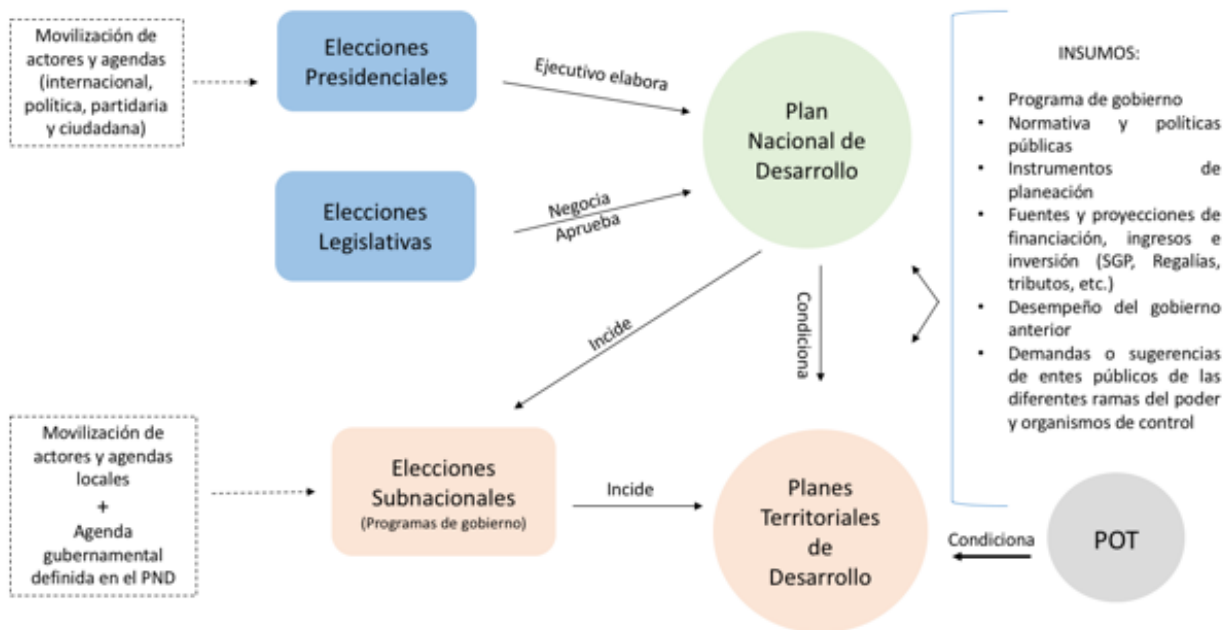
Movilización de actores y agendas (internacional, política, partidaria y ciudadana)

Elecciones Presidenciales

Ejecutivo elabora

Plan Nacional de Desarrollo

Elecciones Legislativas

Negocia

Aprueba

INSUMOS:

- Programa de gobierno
- Normativa y políticas públicas
- Instrumentos de planeación
- Fuentes y proyecciones de financiación, ingresos e inversión (SGP, Regalías, tributos, etc.)
- Desempeño del gobierno anterior
- Demandas o sugerencias de entes públicos de las diferentes ramas del poder y organismos de control

Incide

Condiciona

Movilización de actores y agendas locales
+
Agenda gubernamental definida en el PND

Elecciones Subnacionales
(Programas de gobierno)

Incide

Planes Territoriales de Desarrollo

Condiciona

POT